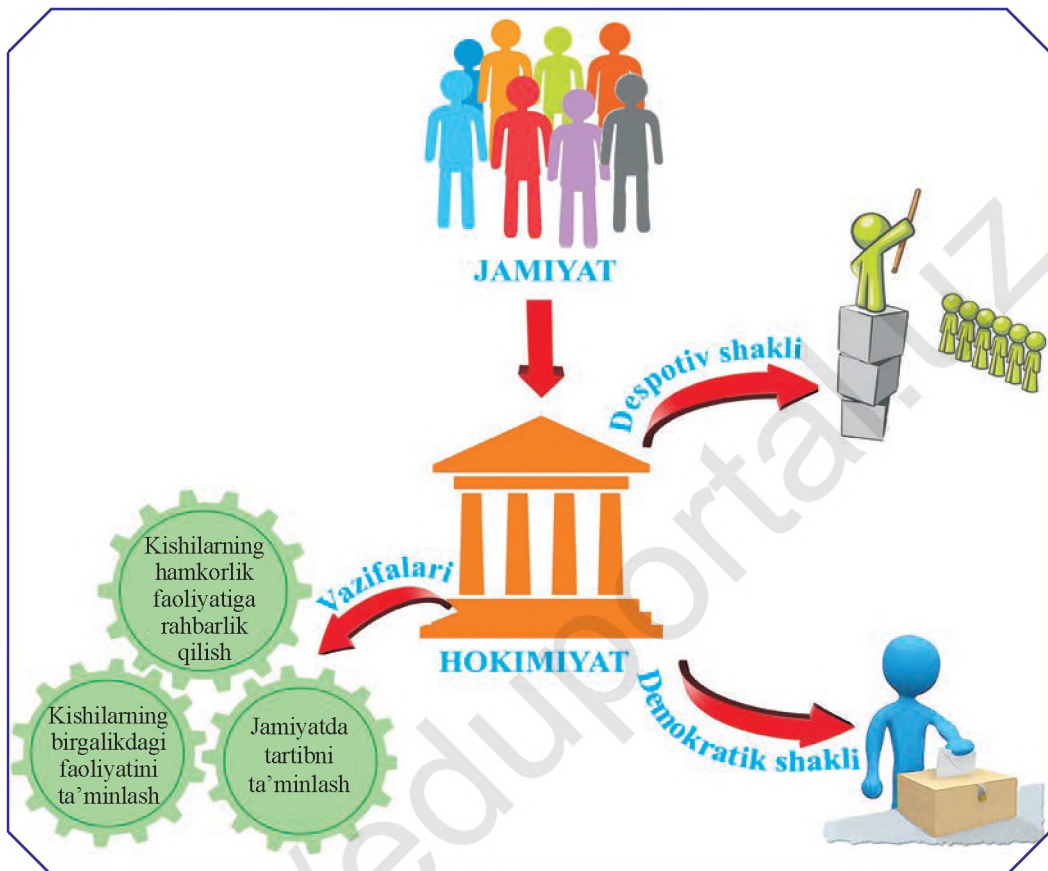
JAMIYAT

Despotiv shakli

HOKIMIYAT

Vazifalari

Kishilarning hamkorlik faoliyatiga rahbarlik qilish

Kishilarning birgalikdagi faoliyatini ta'minlash

Jamiyatda tartibni ta'minlash

Demokratik shakli

eduportal.uz